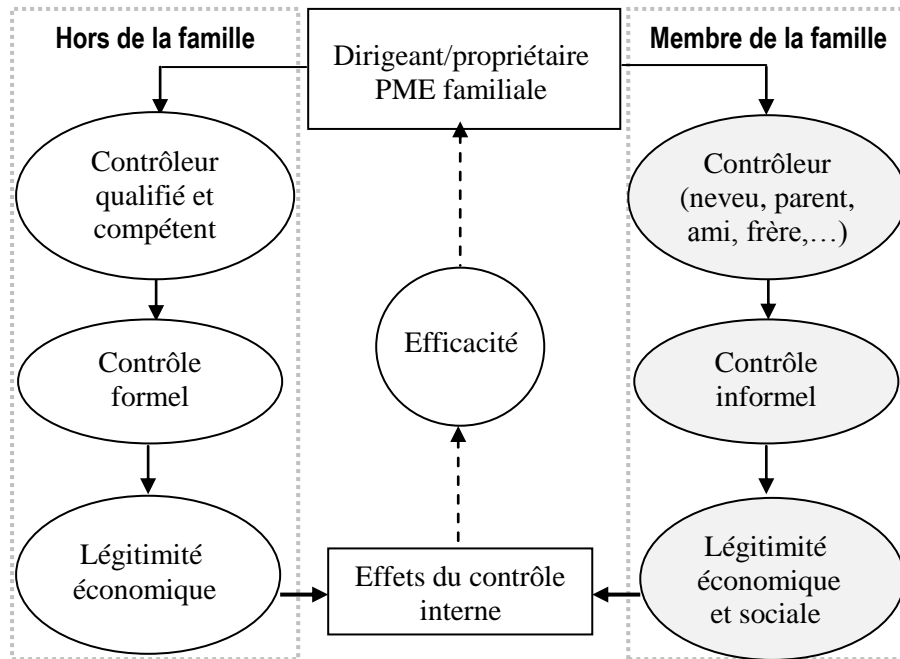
Hors de la famille

Dirigeant/propriétaire PME familiale

Membre de la famille

Contrôleur qualifié et compétent

Contrôleur (neveu, parent, ami, frère,…)

Contrôle formel

Efficacité

Contrôle informel

Légitimité économique

Effets du contrôle interne

Légitimité économique et sociale